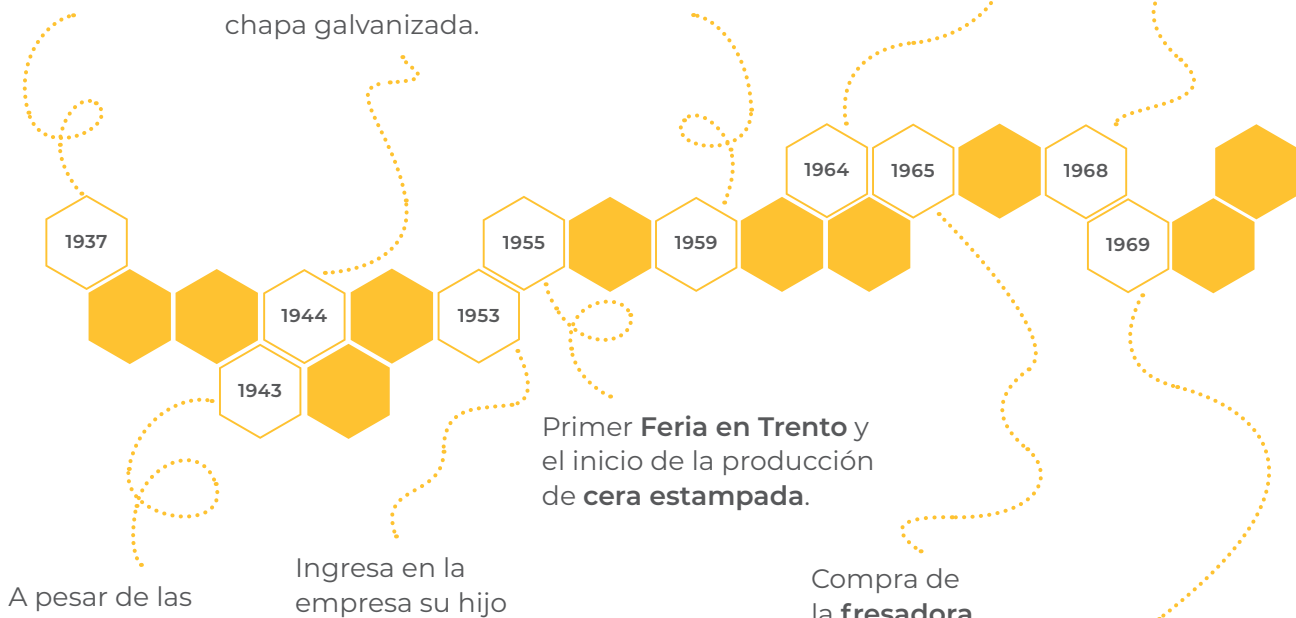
chapa galvanizada.

1937

1944

1943

1953

1955

1959

1964

1965

1968

1969

Primer **Feria en Trento** y el inicio de la producción de **cera estampada**.

A pesar de las

Ingresa en la empresa su hijo

Compra de la **fresadora**